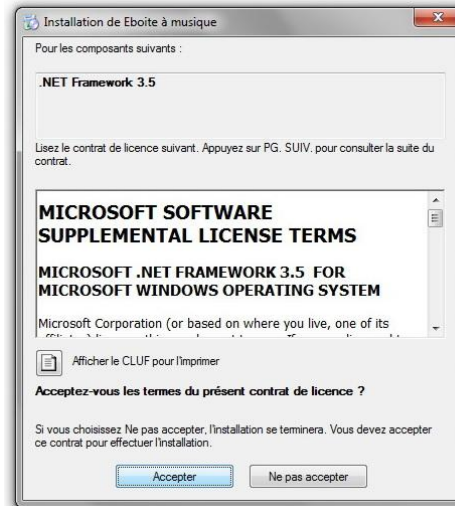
Installation de Eboite à musique

Pour les composants suivants :

.NET Framework 3.5

Lisez le contrat de licence suivant. Appuyez sur PG. SUIV. pour consulter la suite du contrat.

MICROSOFT SOFTWARE SUPPLEMENTAL LICENSE TERMS

MICROSOFT .NET FRAMEWORK 3.5 FOR MICROSOFT WINDOWS OPERATING SYSTEM

Microsoft Corporation (or based on where you live, one of its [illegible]

Afficher le CLUF pour l'imprimer

Acceptez-vous les termes du présent contrat de licence ?

Si vous choisissez Ne pas accepter, l'installation se terminera. Vous devez accepter ce contrat pour effectuer l'installation.

Accepter

Ne pas accepter